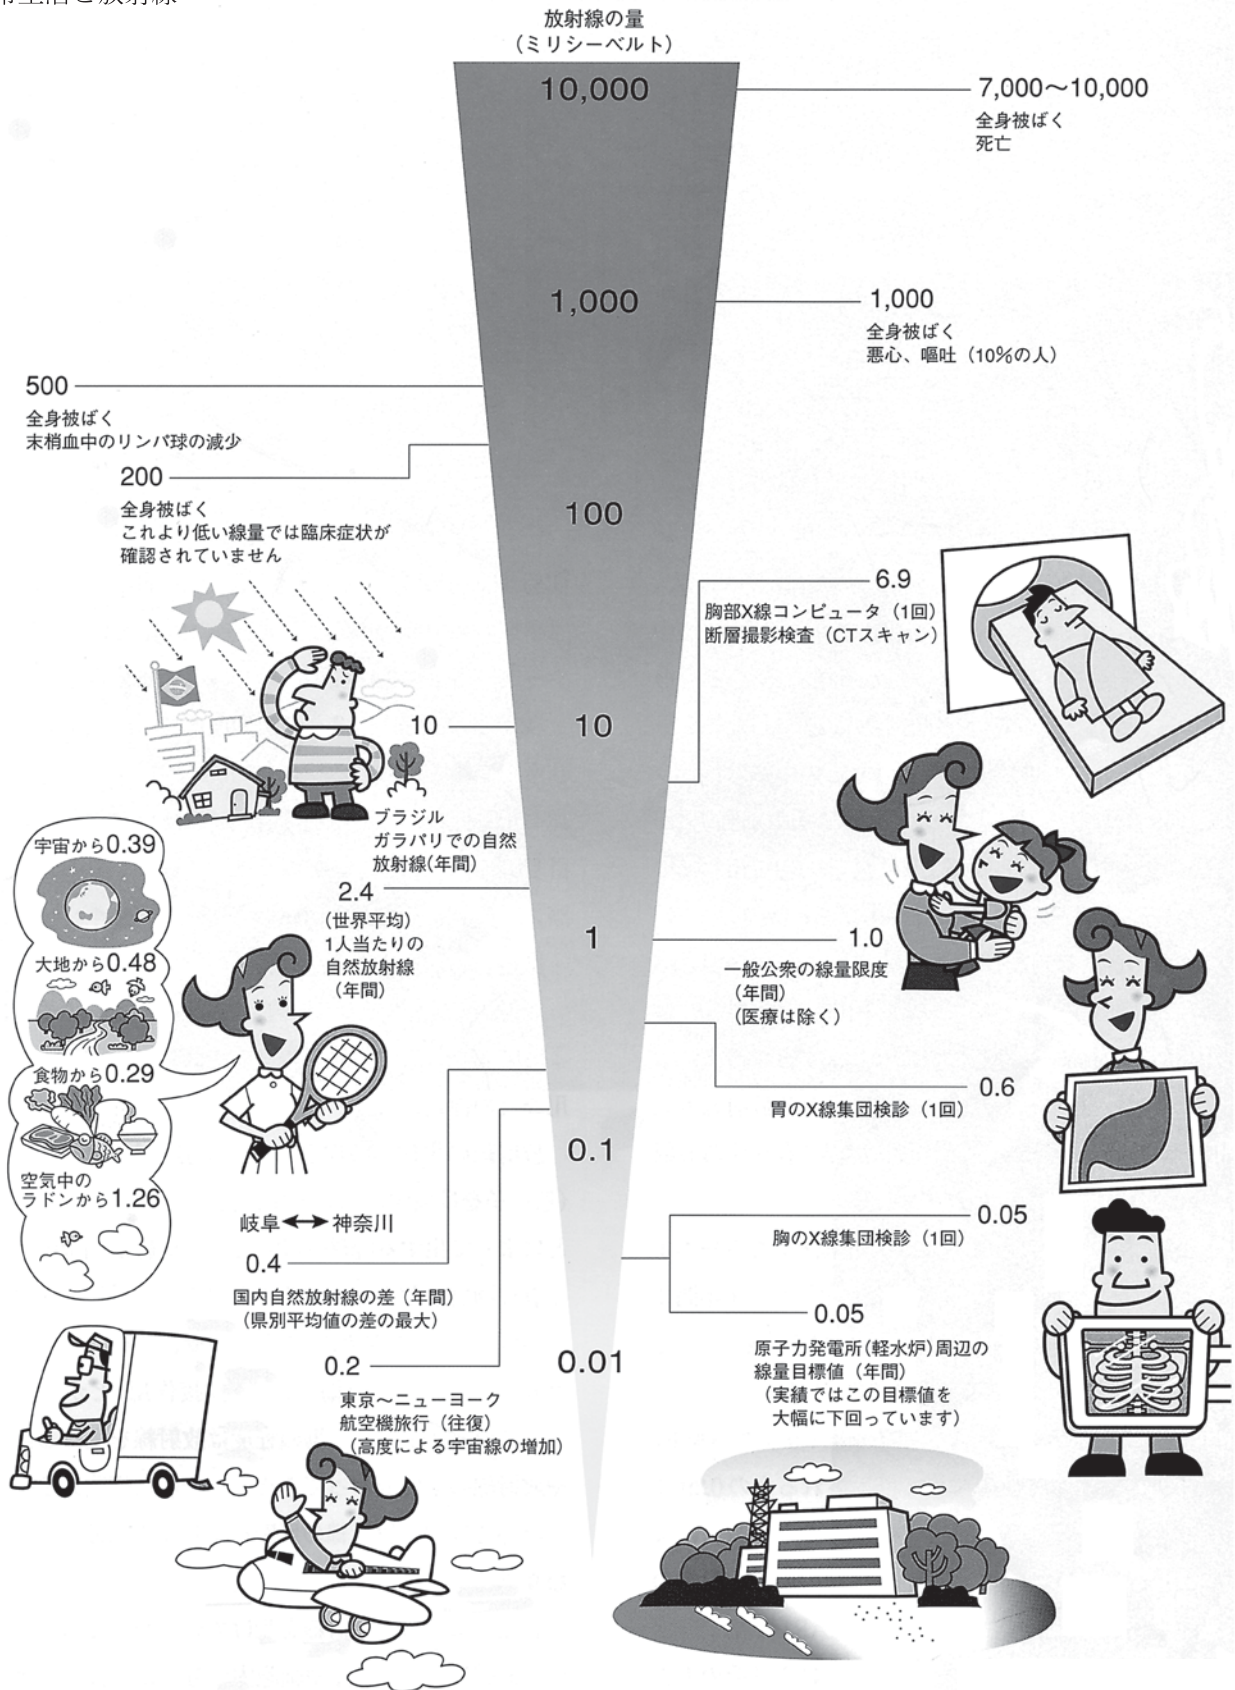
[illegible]生活と放射線

放射線の量
（ミリシーベルト）

10,000

7,000〜10,000
全身被ばく
死亡

1,000

1,000
全身被ばく
悪心、嘔吐（10%の人）

500
全身被ばく
末梢血中のリンパ球の減少

200
全身被ばく
これより低い線量では臨床症状が確認されていません

100

6.9
胸部X線コンピュータ（1回）
断層撮影検査（CTスキャン）

10

10

ブラジル
ガラパリでの自然
放射線(年間)

宇宙から0.39

大地から0.48

食物から0.29

空気中の
ラドンから1.26

2.4
（世界平均）
1人当たりの
自然放射線
（年間）

1

1.0
一般公衆の線量限度
（年間）
（医療は除く）

0.6
胃のX線集団検診（1回）

0.1

岐阜 ↔ 神奈川
0.4
国内自然放射線の差（年間）
（県別平均値の差の最大）

0.05
胸のX線集団検診（1回）

0.05
原子力発電所（軽水炉）周辺の
線量目標値（年間）
（実績ではこの目標値を
大幅に下回っています）

0.2
東京〜ニューヨーク
航空機旅行（往復）
（高度による宇宙線の増加）

0.01